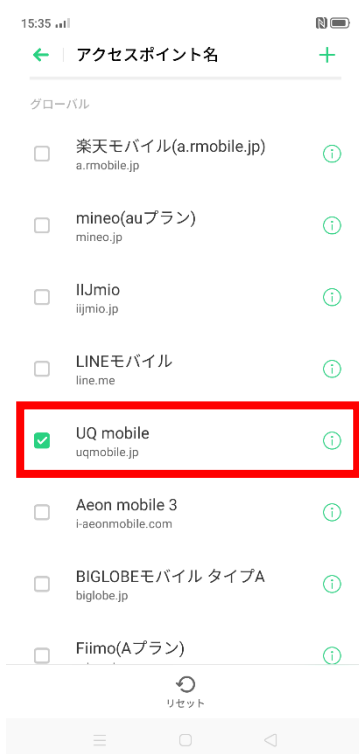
15:35

アクセスポイント名

グローバル

楽天モバイル(a.rmobile.jp)
a.rmobile.jp

mineo(auプラン)
mineo.jp

IIJmio
iijmio.jp

LINEモバイル
line.me

UQ mobile
uqmobile.jp

Aeon mobile 3
i-aeonmobile.com

BIGLOBEモバイル タイプA
biglobe.jp

Fiimo(Aプラン)
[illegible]

リセット